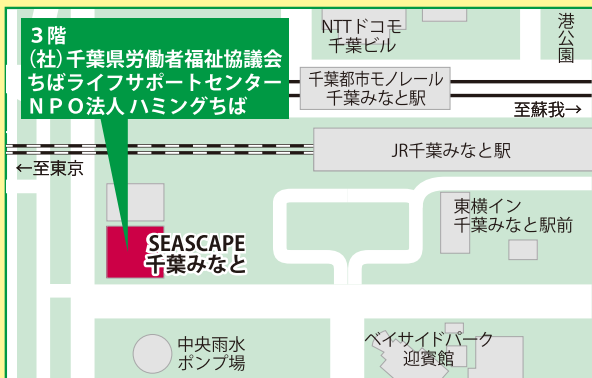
３階
（社）千葉県労働者福祉協議会
ちばライフサポートセンター
ＮＰＯ法人 ハミングちば

NTTドコモ
千葉ビル

港公園

千葉都市モノレール
千葉みなと駅

至蘇我→

JR千葉みなと駅

←至東京

東横イン
千葉みなと駅前

SEASCAPE
千葉みなと

中央雨水
ポンプ場

ベイサイドパーク
迎賓館